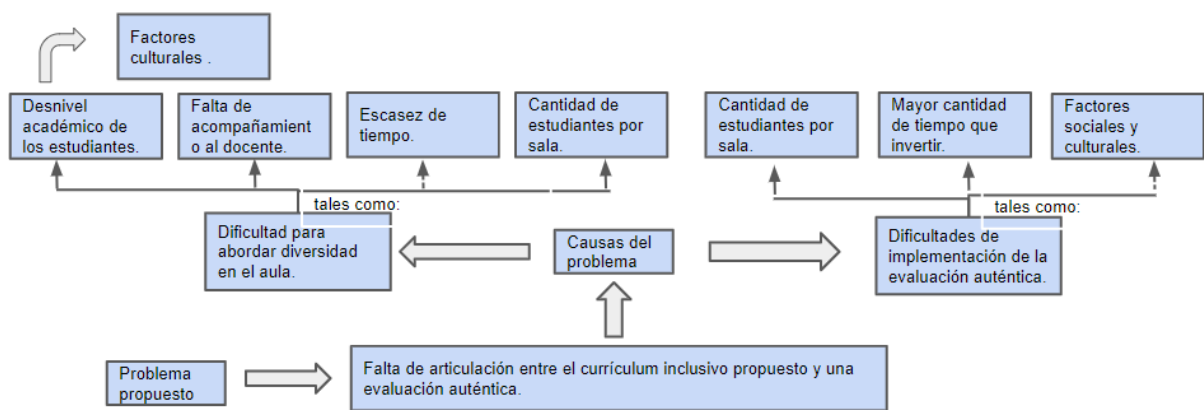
Factores culturales .

Desnivel académico de los estudiantes.

Falta de acompañamiento al docente.

Escasez de tiempo.

Cantidad de estudiantes por sala.

Cantidad de estudiantes por sala.

Mayor cantidad de tiempo que invertir.

Factores sociales y culturales.

tales como:

Dificultad para abordar diversidad en el aula.

Causas del problema

tales como:

Dificultades de implementación de la evaluación auténtica.

Problema propuesto

Falta de articulación entre el currículum inclusivo propuesto y una evaluación auténtica.